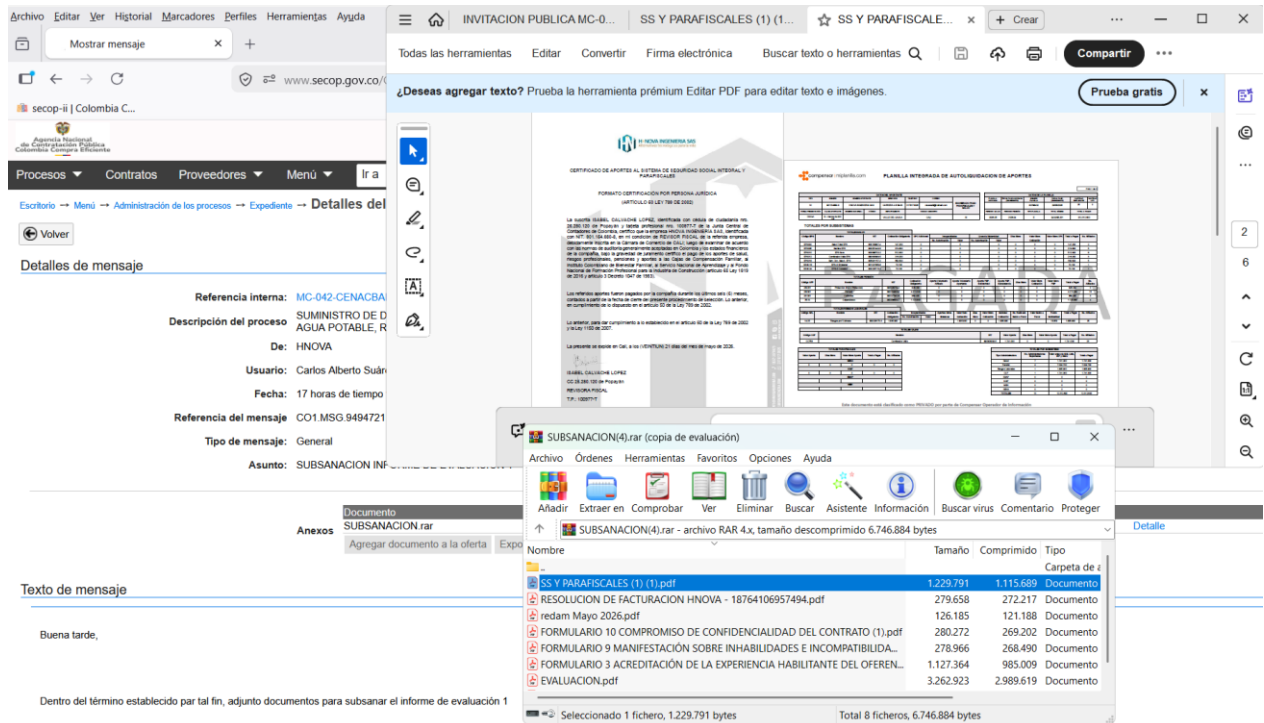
Archivo Editar Ver Historial Marcadores Perfiles Herramientas Ayuda

Mostrar mensaje

www.secop.gov.co/

secop-ii | Colombia C...

Agencia Nacional de Contratación Pública Colombia Compra Eficiente

Procesos ▼ Contratos Proveedores ▼ Menú ▼ Ir a

Escritorio → Menú → Administración de los procesos → Expediente → Detalles del

Volver

Detalles de mensaje

Referencia interna: MC-042-CENACBA

Descripción del proceso SUMINISTRO DE D AGUA POTABLE, R

De: HNOVA

Usuario: Carlos Alberto Suár

Fecha: 17 horas de tiempo

Referencia del mensaje CO1.MSG.9494721

Tipo de mensaje: General

Asunto: SUBSANACION INF

Anexos

| Documento |
|---|
| SUBSANACION.rar |

Agregar documento a la oferta Expo

Detalle

Texto de mensaje

Buena tarde,

Dentro del término establecido par tal fin, adjunto documentos para subsanar el informe de evaluación 1

INVITACION PUBLICA MC-0... SS Y PARAFISCALES (1) (1... SS Y PARAFISCALE... × + Crear

Todas las herramientas Editar Convertir Firma electrónica Buscar texto o herramientas Compartir

¿Deseas agregar texto? Prueba la herramienta prémium Editar PDF para editar texto e imágenes. Prueba gratis

PLANILLA INTEGRADA DE AUTOLIQUIDACION DE APORTES

PAGADA

2
6

SUBSANACION(4).rar (copia de evaluación)

Archivo Órdenes Herramientas Favoritos Opciones Ayuda

Añadir Extraer en Comprobar Ver Eliminar Buscar Asistente Información Buscar virus Comentario Proteger

SUBSANACION(4).rar - archivo RAR 4.x, tamaño descomprimido 6.746.884 bytes

| Nombre | Tamaño | Comprimido | Tipo |
|---|---|---|---|
| .. | | | Carpeta de a |
| SS Y PARAFISCALES (1) (1).pdf | 1.229.791 | 1.115.689 | Documento |
| RESOLUCION DE FACTURACION HNOVA - 18764106957494.pdf | 279.658 | 272.217 | Documento |
| redam Mayo 2026.pdf | 126.185 | 121.188 | Documento |
| FORMULARIO 10 COMPROMISO DE CONFIDENCIALIDAD DEL CONTRATO (1).pdf | 280.272 | 269.202 | Documento |
| FORMULARIO 9 MANIFESTACIÓN SOBRE INHABILIDADES E INCOMPATIBILIDA... | 278.966 | 268.490 | Documento |
| FORMULARIO 3 ACREDITACIÓN DE LA EXPERIENCIA HABILITANTE DEL OFEREN... | 1.127.364 | 985.009 | Documento |
| EVALUACION.pdf | 3.262.923 | 2.989.619 | Documento |

Seleccionado 1 fichero, 1.229.791 bytes Total 8 ficheros, 6.746.884 bytes